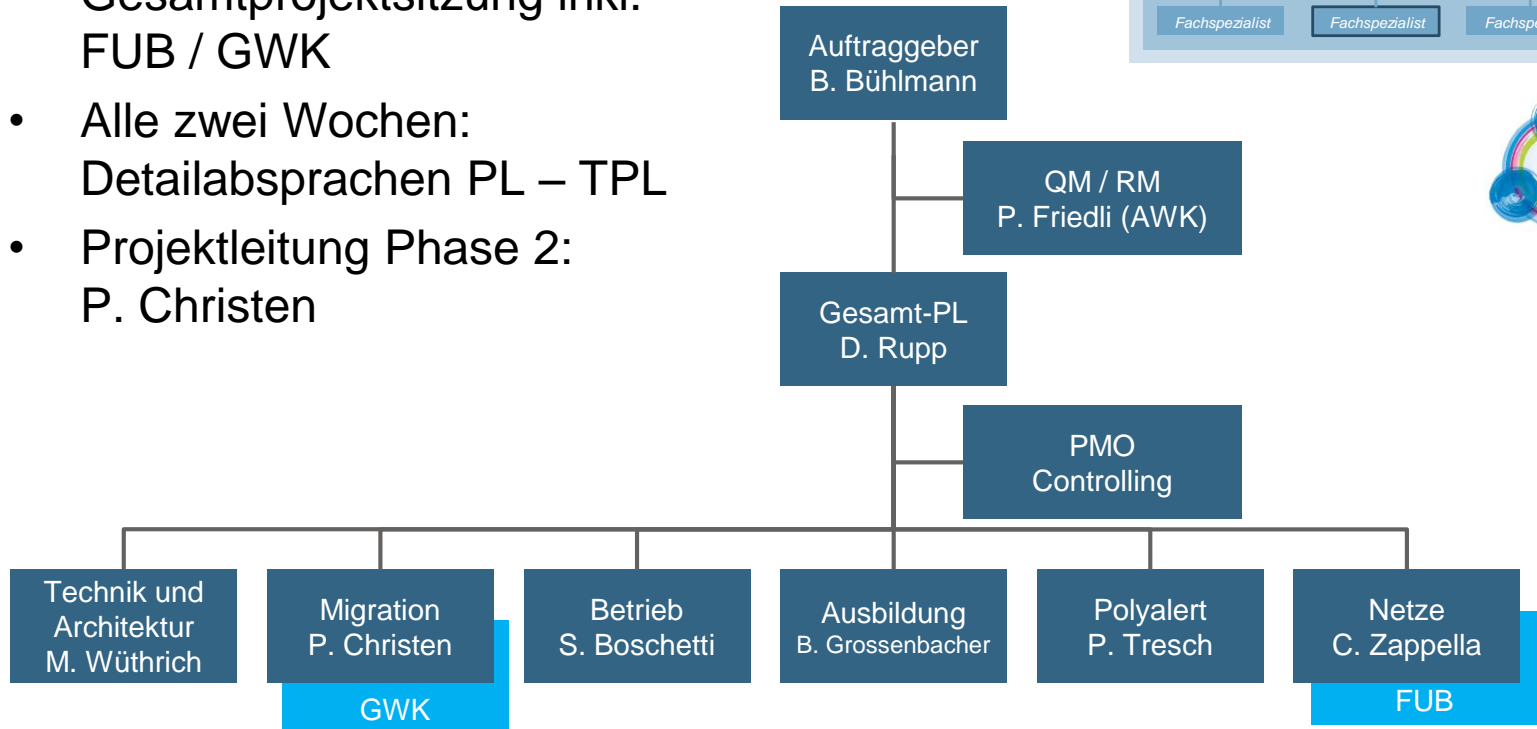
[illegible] Gesamtprojektsitzung inkl. FUB / GWK

- Alle zwei Wochen: Detailabsprachen PL – TPL
- Projektleitung Phase 2: P. Christen

Fachspezialist | Fachspezialist | Fachspe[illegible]

Auftraggeber
B. Bühlmann

QM / RM
P. Friedli (AWK)

Gesamt-PL
D. Rupp

PMO
Controlling

Technik und Architektur
M. Wüthrich

Migration
P. Christen

GWK

Betrieb
S. Boschetti

Ausbildung
B. Grossenbacher

Polyalert
P. Tresch

Netze
C. Zappella

FUB